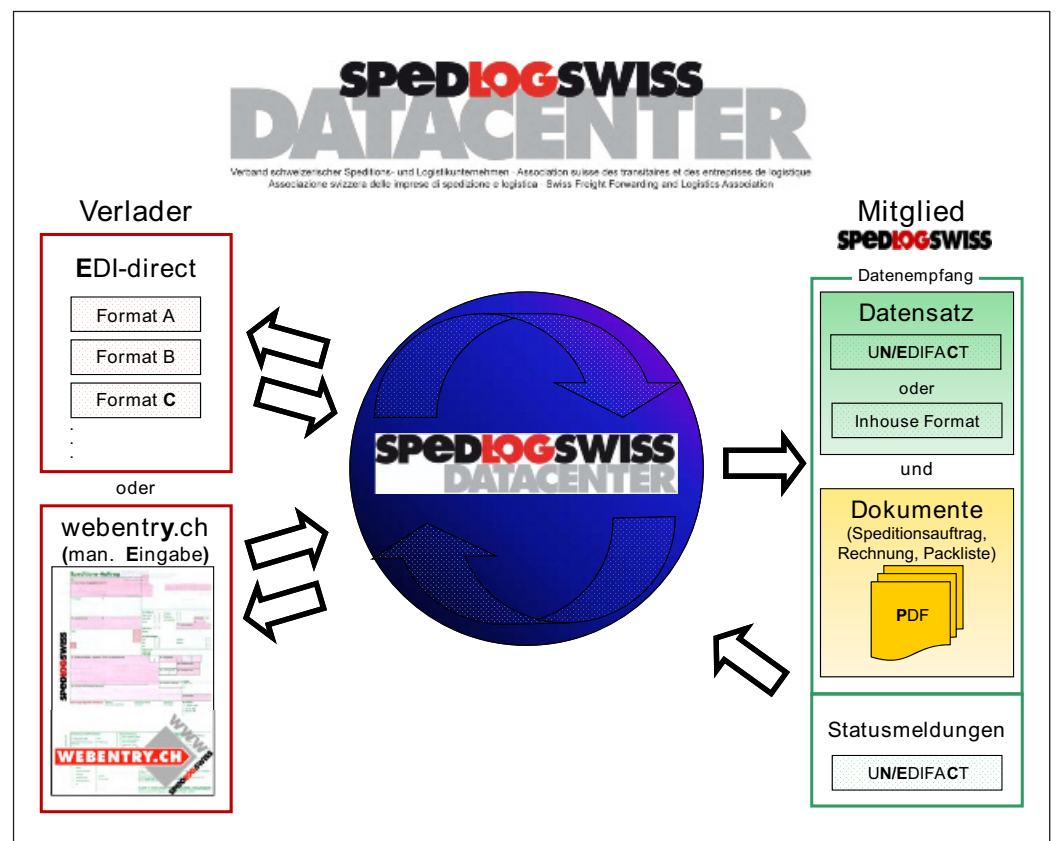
SPEDLOGSWISS
DATACENTER
Verband schweizerischer Speditions- und Logistikunternehmen · Association suisse des transitaires et des entreprises de logistique
Associazione svizzera delle imprese di spedizione e logistica · Swiss Freight Forwarding and Logistics Association

Verlader

EDI-direct

Format A

Format B

Format C

.
.
.

oder

webentry.ch
(man. Eingabe)

SPEDLOGSWISS

WWW
WEBENTRY.CH

SPEDLOGSWISS
DATACENTER

Mitglied
SPEDLOGSWISS

Datenempfang

Datensatz

UN/EDIFACT

oder

Inhouse Format

und

Dokumente
(Speditionsauftrag, Rechnung, Packliste)

PDF

Statusmeldungen

UN/EDIFACT